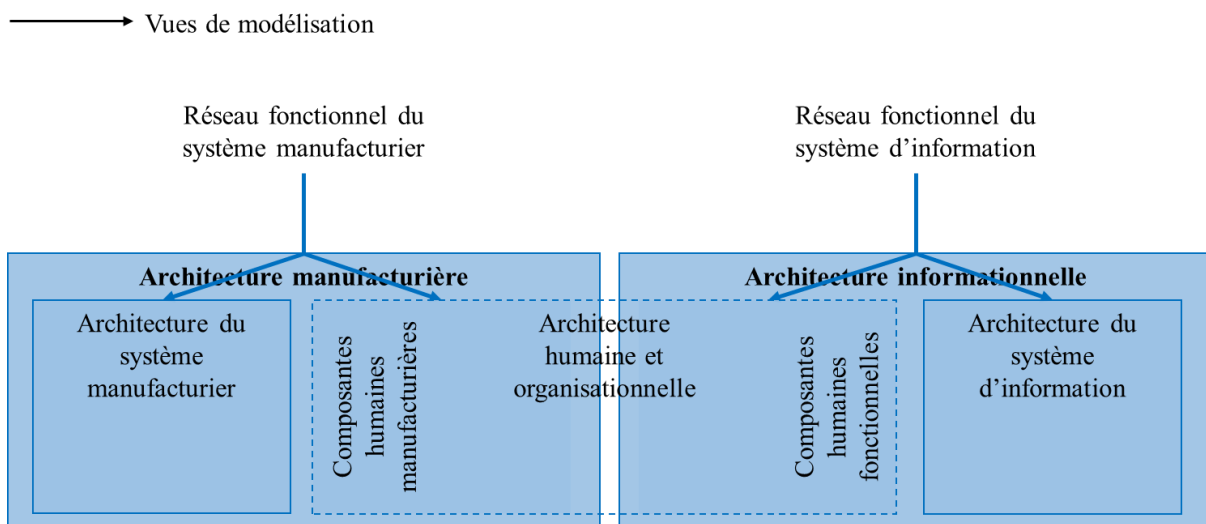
Vues de modélisation

Réseau fonctionnel du système manufacturier

Réseau fonctionnel du système d'information

Architecture manufacturière

Architecture informationnelle

Architecture du système manufacturier

Composantes humaines manufacturières

Architecture humaine et organisationnelle

Composantes humaines fonctionnelles

Architecture du système d'information